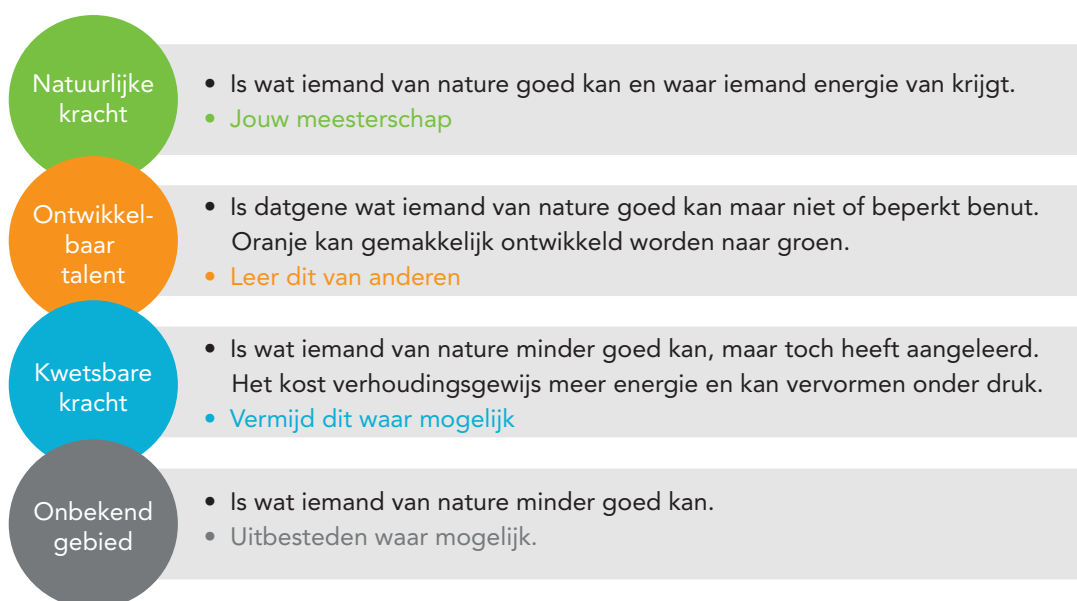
Natuurlijke kracht

• Is wat iemand van nature goed kan en waar iemand energie van krijgt.
• Jouw meesterschap

Ontwikkelbaar talent

• Is datgene wat iemand van nature goed kan maar niet of beperkt benut. Oranje kan gemakkelijk ontwikkeld worden naar groen.
• Leer dit van anderen

Kwetsbare kracht

• Is wat iemand van nature minder goed kan, maar toch heeft aangeleerd. Het kost verhoudingsgewijs meer energie en kan vervormen onder druk.
• Vermijd dit waar mogelijk

Onbekend gebied

• Is wat iemand van nature minder goed kan.
• Uitbesteden waar mogelijk.